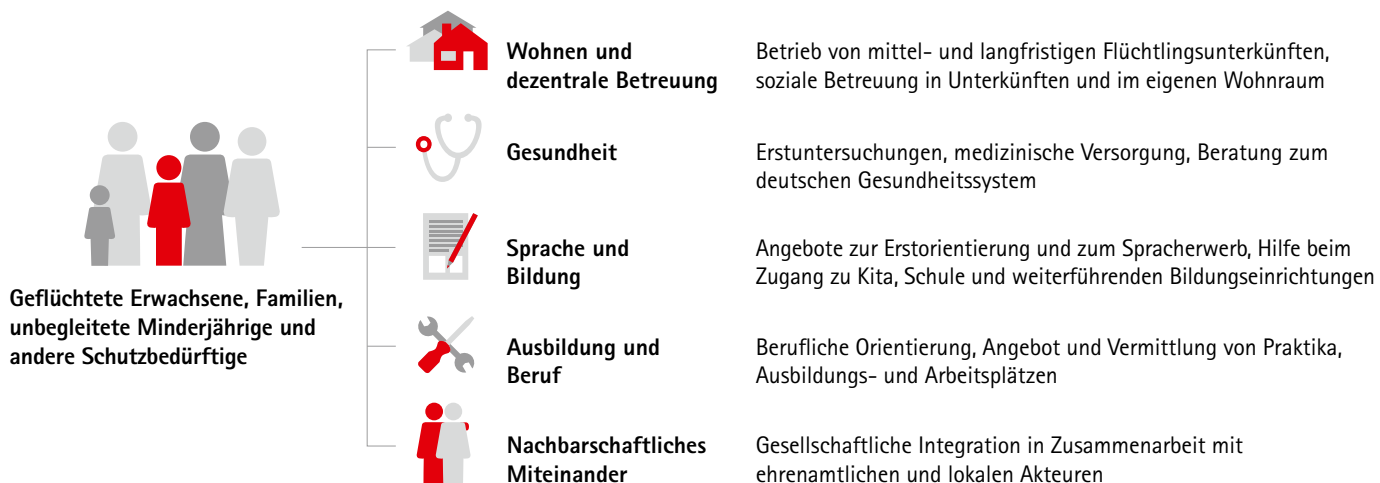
Geflüchtete Erwachsene, Familien, unbegleitete Minderjährige und andere Schutzbedürftige

**Wohnen und dezentrale Betreuung**

Betrieb von mittel- und langfristigen Flüchtlingsunterkünften, soziale Betreuung in Unterkünften und im eigenen Wohnraum

**Gesundheit**

Erstuntersuchungen, medizinische Versorgung, Beratung zum deutschen Gesundheitssystem

**Sprache und Bildung**

Angebote zur Erstorientierung und zum Spracherwerb, Hilfe beim Zugang zu Kita, Schule und weiterführenden Bildungseinrichtungen

**Ausbildung und Beruf**

Berufliche Orientierung, Angebot und Vermittlung von Praktika, Ausbildungs- und Arbeitsplätzen

**Nachbarschaftliches Miteinander**

Gesellschaftliche Integration in Zusammenarbeit mit ehrenamtlichen und lokalen Akteuren